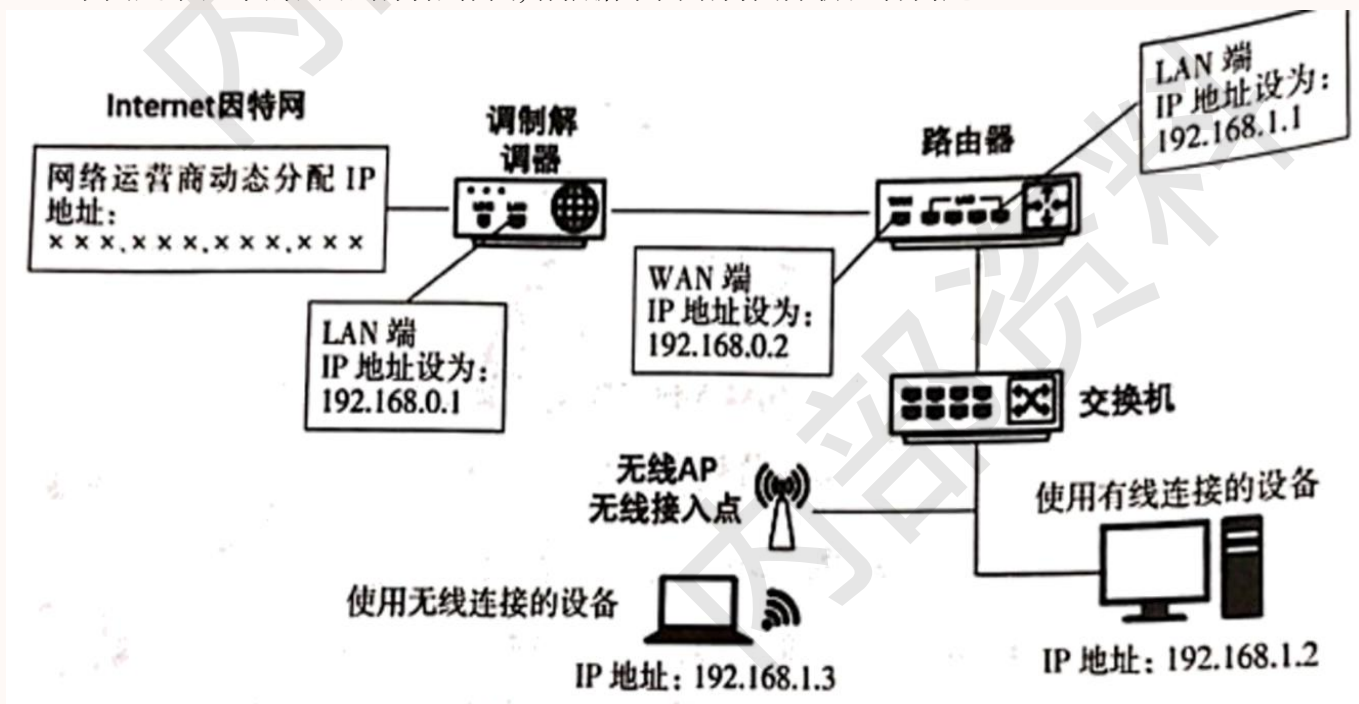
Internet因特网

网络运营商动态分配 IP 地址：×××.×××.×××.×××

调制解调器

LAN 端
IP 地址设为：
192.168.0.1

WAN 端
IP 地址设为：
192.168.0.2

路由器

LAN 端
IP 地址设为：
192.168.1.1

交换机

无线AP
无线接入点

使用有线连接的设备

使用无线连接的设备

IP 地址：192.168.1.3

IP 地址：192.168.1.2